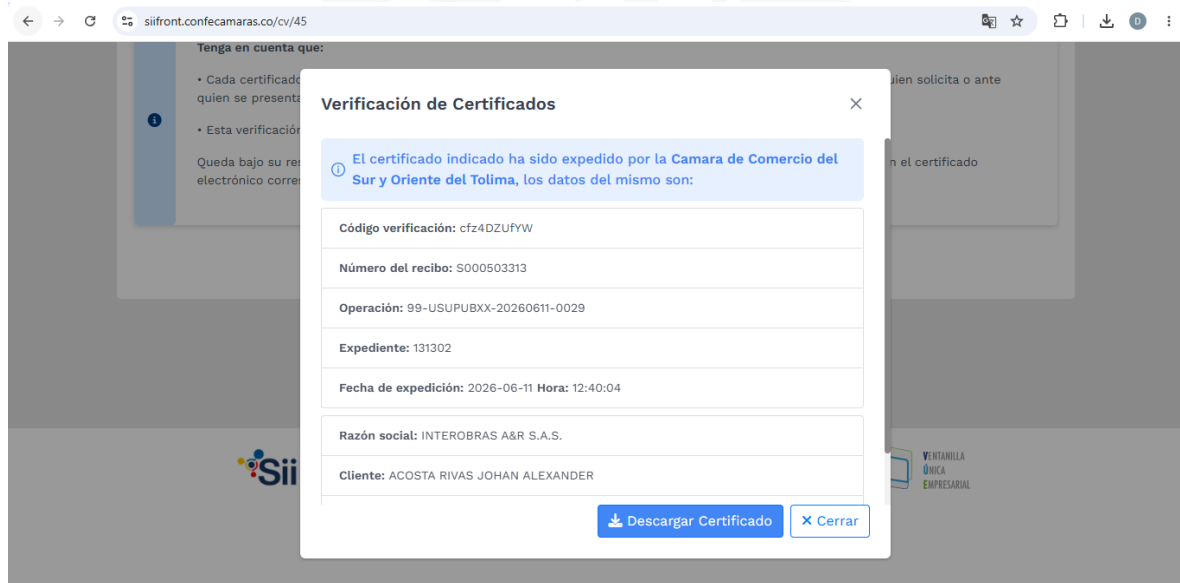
siifront.confecamaras.co/cv/45

Tenga en cuenta que:

• Cada certificado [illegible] uien solicita o ante quien se presenta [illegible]

• Esta verificación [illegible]

Queda bajo su res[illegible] n el certificado electrónico corres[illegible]

Verificación de Certificados

×

El certificado indicado ha sido expedido por la Camara de Comercio del Sur y Oriente del Tolima, los datos del mismo son:

Código verificación: cfz4DZUfYW

Número del recibo: S000503313

Operación: 99-USUPUBXX-20260611-0029

Expediente: 131302

Fecha de expedición: 2026-06-11 Hora: 12:40:04

Razón social: INTEROBRAS A&R S.A.S.

Cliente: ACOSTA RIVAS JOHAN ALEXANDER

Descargar Certificado

× Cerrar

Sii

VENTANILLA ÚNICA EMPRESARIAL